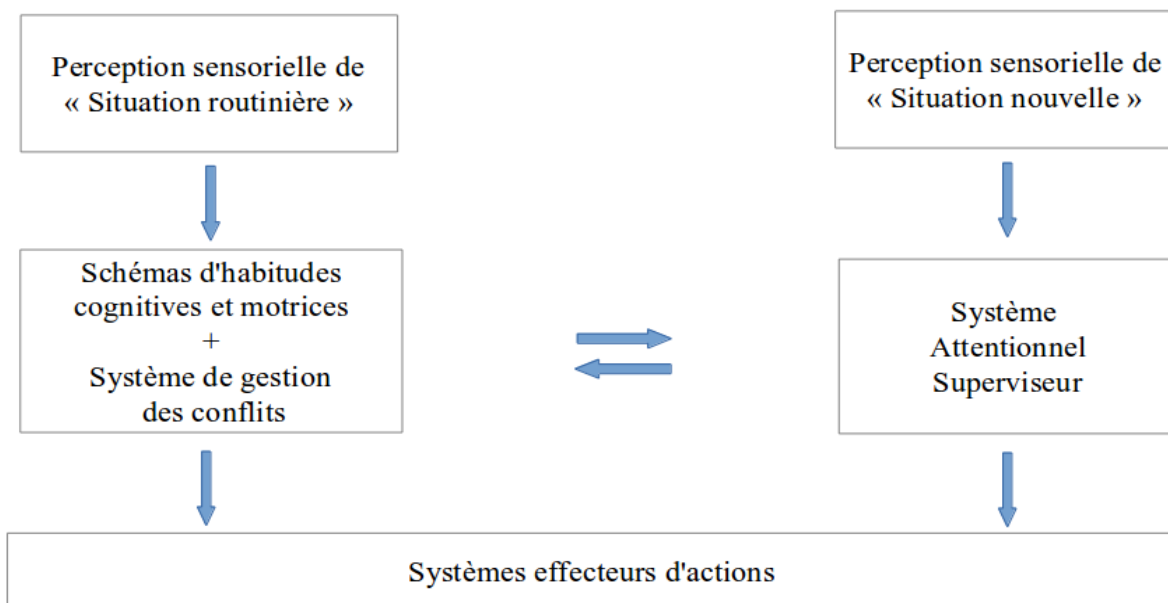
Perception sensorielle de « Situation routinière »

Perception sensorielle de « Situation nouvelle »

Schémas d'habitudes cognitives et motrices
+
Système de gestion des conflits

Système Attentionnel Superviseur

Systèmes effecteurs d'actions